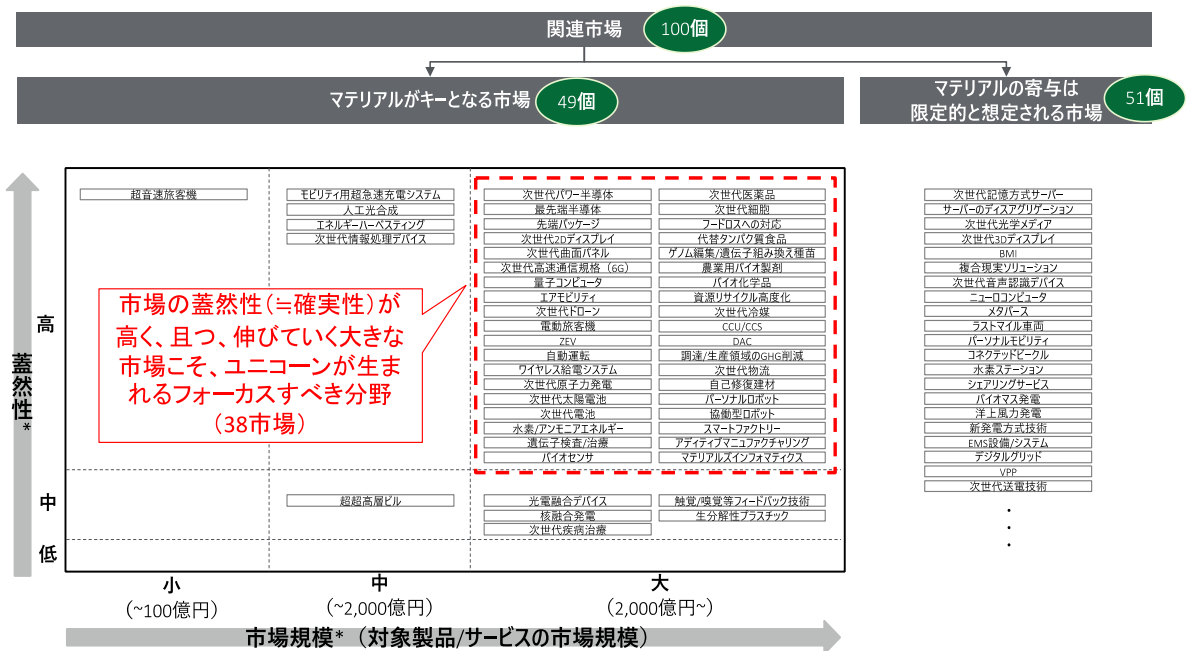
関連市場 100個

マテリアルがキーとなる市場 49個

マテリアルの寄与は限定的と想定される市場 51個

蓋然性*

高

中

低

超音速旅客機

モビリティ用超急速充電システム
人工光合成
エネルギーハーベスティング
次世代情報処理デバイス

次世代パワー半導体
最先端半導体
先端パッケージ
次世代2Dディスプレイ
次世代曲面パネル
次世代高速通信規格（6G）
量子コンピュータ
エアモビリティ
次世代ドローン
電動旅客機
ZEV
自動運転
ワイヤレス給電システム
次世代原子力発電
次世代太陽電池
次世代電池
水素/アンモニアエネルギー
遺伝子検査/治療
バイオセンサ

次世代医薬品
次世代細胞
フードロスへの対応
代替タンパク質食品
ゲノム編集/遺伝子組み換え種苗
農業用バイオ製剤
バイオ化学品
資源リサイクル高度化
次世代冷媒
CCU/CCS
DAC
調達/生産領域のGHG削減
次世代物流
自己修復建材
パーソナルロボット
協働型ロボット
スマートファクトリー
アディティブマニュファクチャリング
マテリアルズインフォマティクス

市場の蓋然性（≒確実性）が高く、且つ、伸びていく大きな市場こそ、ユニコーンが生まれるフォーカスすべき分野（38市場）

超超高層ビル

光電融合デバイス
核融合発電
次世代疾病治療

触覚/嗅覚等フィードバック技術
生分解性プラスチック

次世代記憶方式サーバー
サーバーのディスアグリゲーション
次世代光学メディア
次世代3Dディスプレイ
BMI
複合現実ソリューション
次世代音声認識デバイス
ニューロコンピュータ
メタバース
ラストマイル車両
パーソナルモビリティ
コネクテッドビークル
水素ステーション
シェアリングサービス
バイオマス発電
洋上風力発電
新発電方式技術
EMS設備/システム
デジタルグリッド
VPP
次世代送電技術
・
・
・

小
（~100億円）

中
（~2,000億円）

大
（2,000億円~）

市場規模*（対象製品/サービスの市場規模）